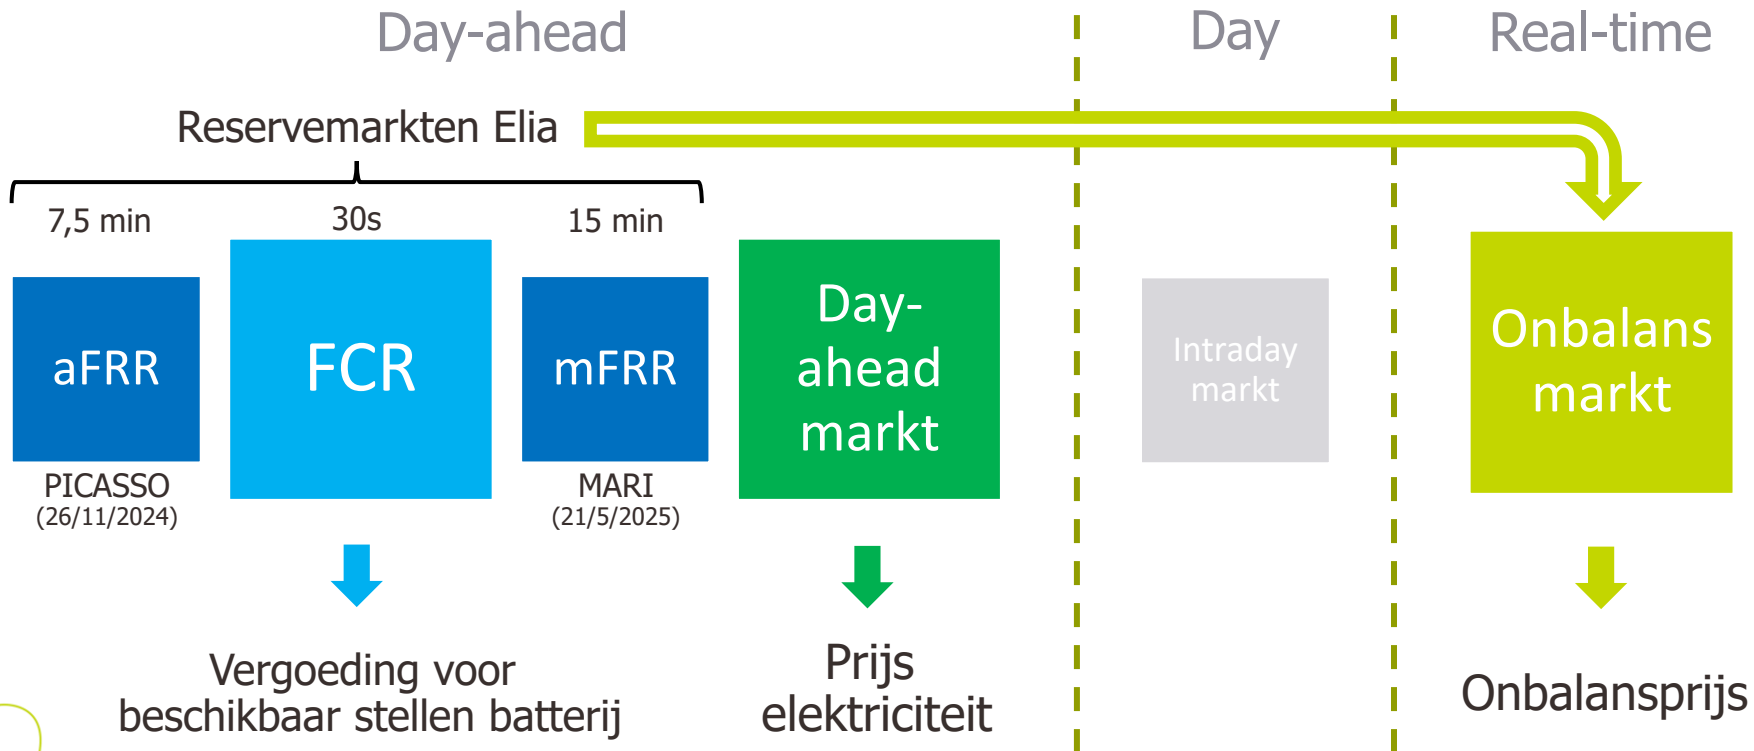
Day-ahead

Day

Real-time

Reservemarkten Elia

7,5 min

30s

15 min

aFRR

FCR

mFRR

Day-ahead markt

Intraday markt

Onbalans markt

PICASSO (26/11/2024)

MARI (21/5/2025)

Vergoeding voor beschikbaar stellen batterij

Prijs elektriciteit

Onbalansprijs